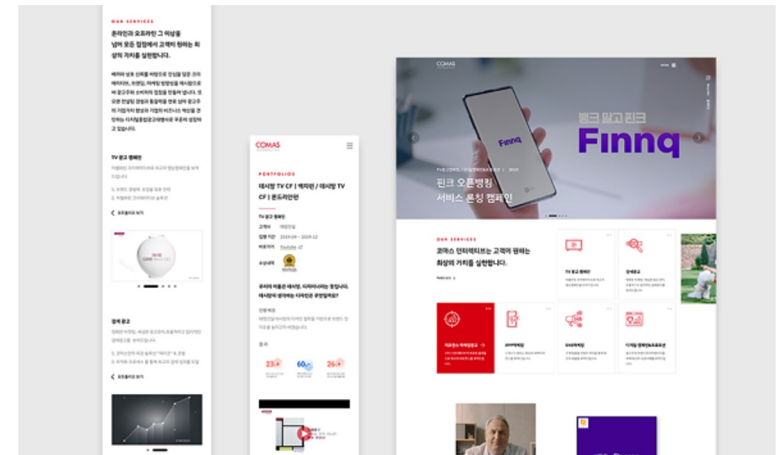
OUR SERVICES

온라인과 오프라인 그 이상을 넘어 모든 접점에서 고객이 원하는 최상의 가치를 실현합니다.

TV 광고 캠페인

COMAS

PORTFOLIOS

데시벨 TV CF | 백지현 / 데시벨 TV CF | 온드라인

TV 광고 캠페인

23.

60.

26.

COMAS

핀크 알고 핀크

Finnq

핀크 오픈뱅킹 서비스 론칭 캠페인

OUR SERVICES

코마스 인터랙티브는 고객이 원하는 최상의 가치를 실현합니다.